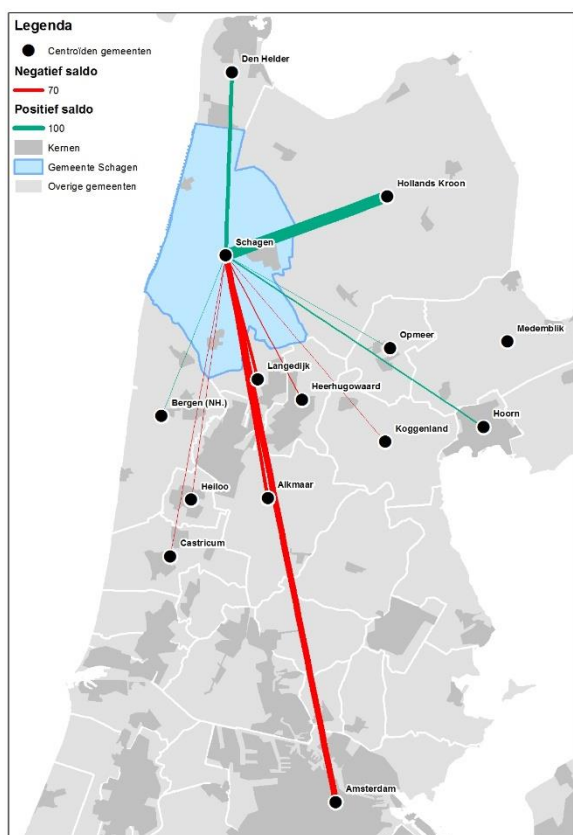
Legenda
Centroïden gemeenten
Negatief saldo
70
Positief saldo
100
Kernen
Gemeente Schagen
Overige gemeenten

Den Helder
Hollands Kroon
Schagen
Opmeer
Medemblik
Langedijk
Heerhugowaard
Bergen (NH.)
Koggenland
Hoorn
Heiloo
Alkmaar
Castricum
Amsterdam